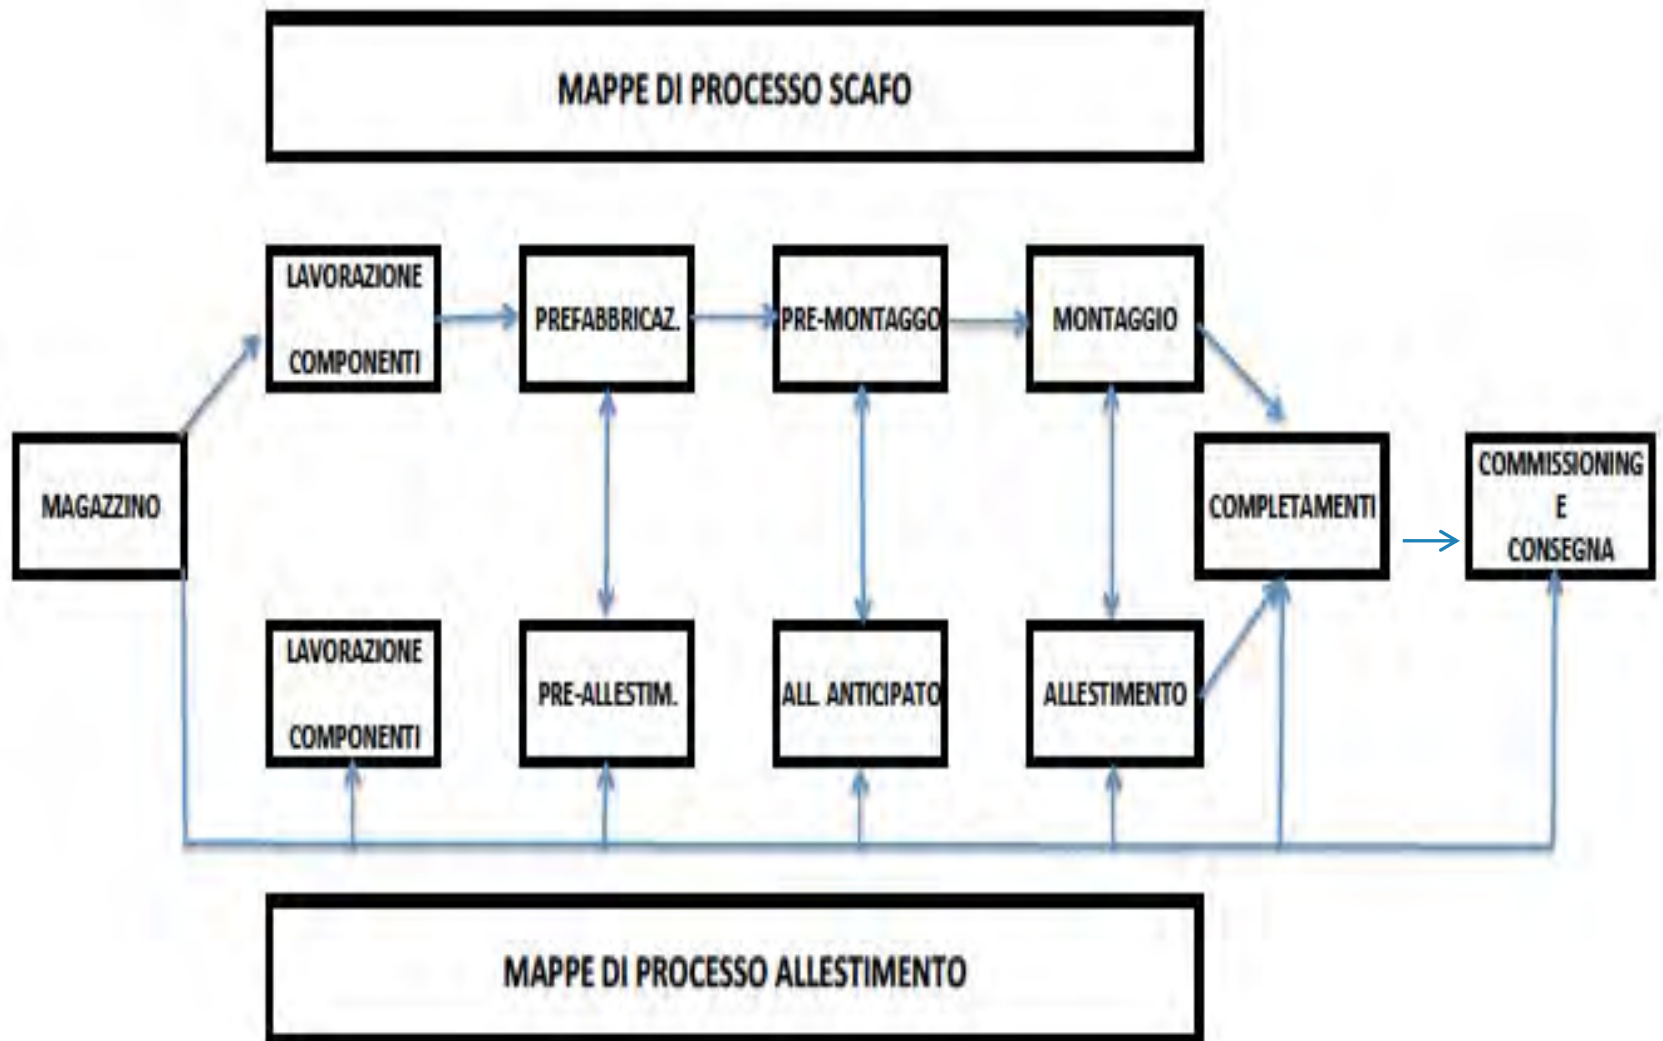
MAPPE DI PROCESSO SCAFO

LAVORAZIONE COMPONENTI

PREFABBRICAZ.

PRE-MONTAGGIO

MONTAGGIO

MAGAZZINO

COMPLETAMENTI

COMMISSIONING E CONSEGNA

LAVORAZIONE COMPONENTI

PRE-ALLESTIM.

ALL. ANTICIPATO

ALLESTIMENTO

MAPPE DI PROCESSO ALLESTIMENTO